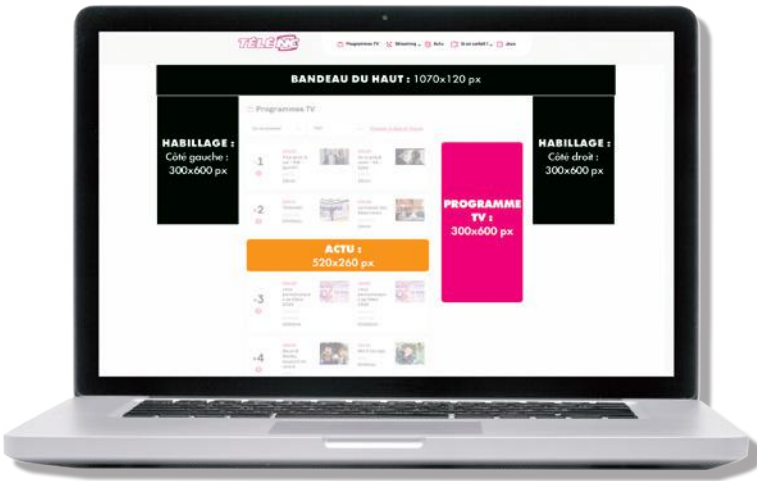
TÉLÉ KK

Programmes TV Streaming Actu Ça s'est suffit ! Jeux

BANDEAU DU HAUT : 1070x120 px

HABILLAGE : Côté gauche : 300x600 px

Programmes TV

-1

-2

ACTU : 520x260 px

-3

-4

PROGRAMME TV : 300x600 px

HABILLAGE : Côté droit : 300x600 px